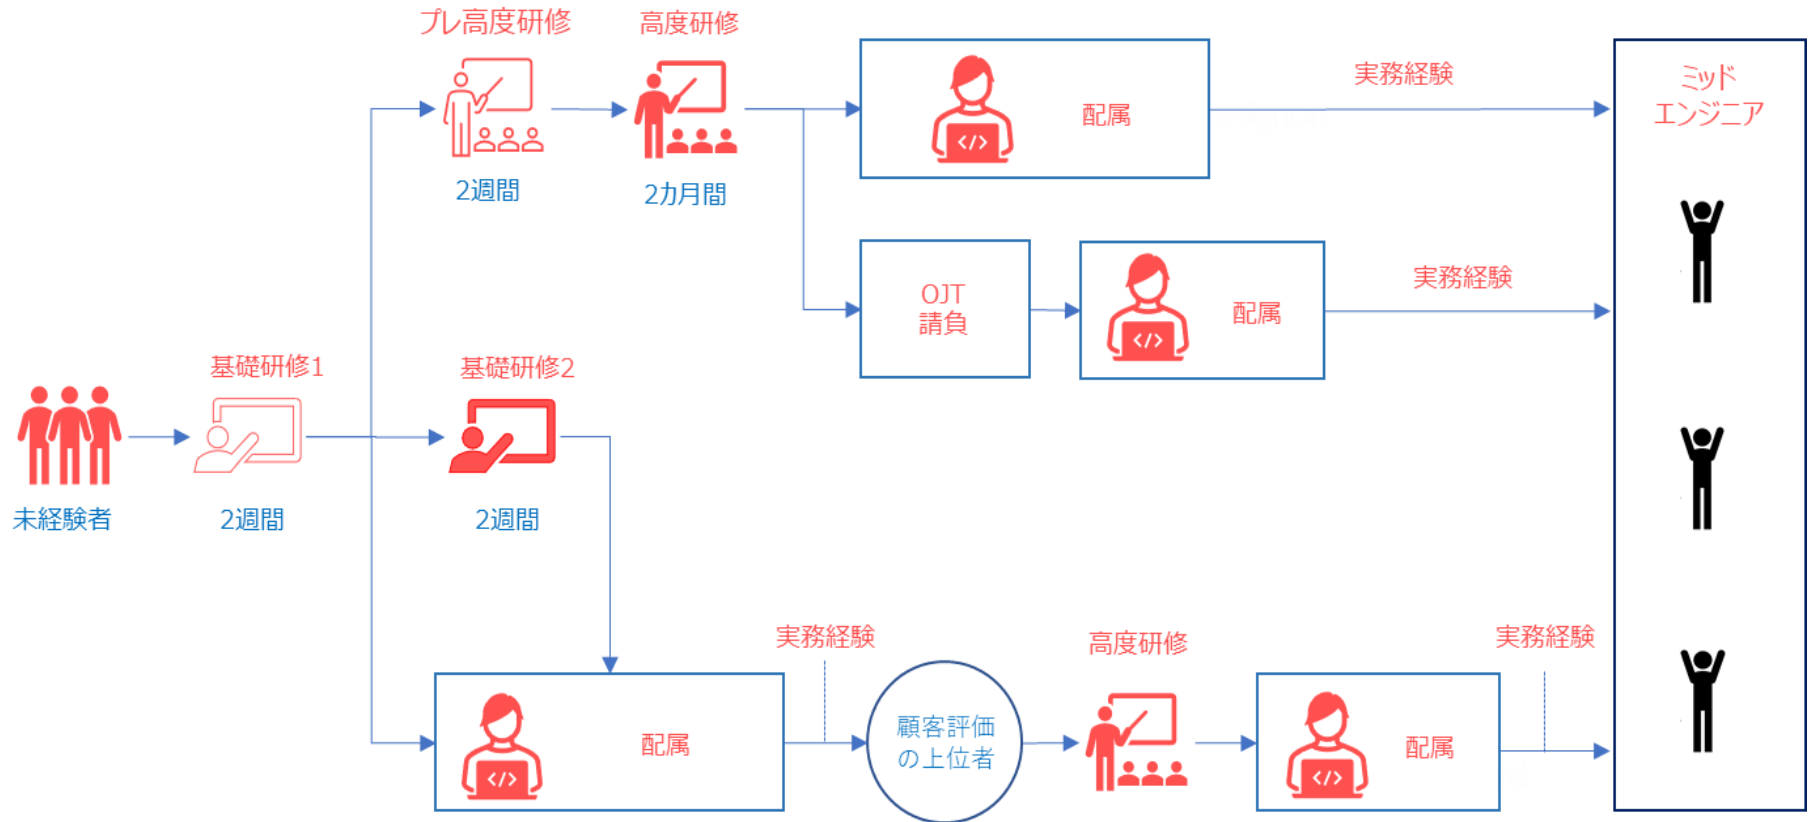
プレ高度研修

2週間

高度研修

2カ月間

</>

配属

実務経験

ミッド
エンジニア

OJT
請負

</>

配属

実務経験

基礎研修1

基礎研修2

未経験者

2週間

2週間

実務経験

高度研修

実務経験

</>

配属

顧客評価
の上位者

</>

配属